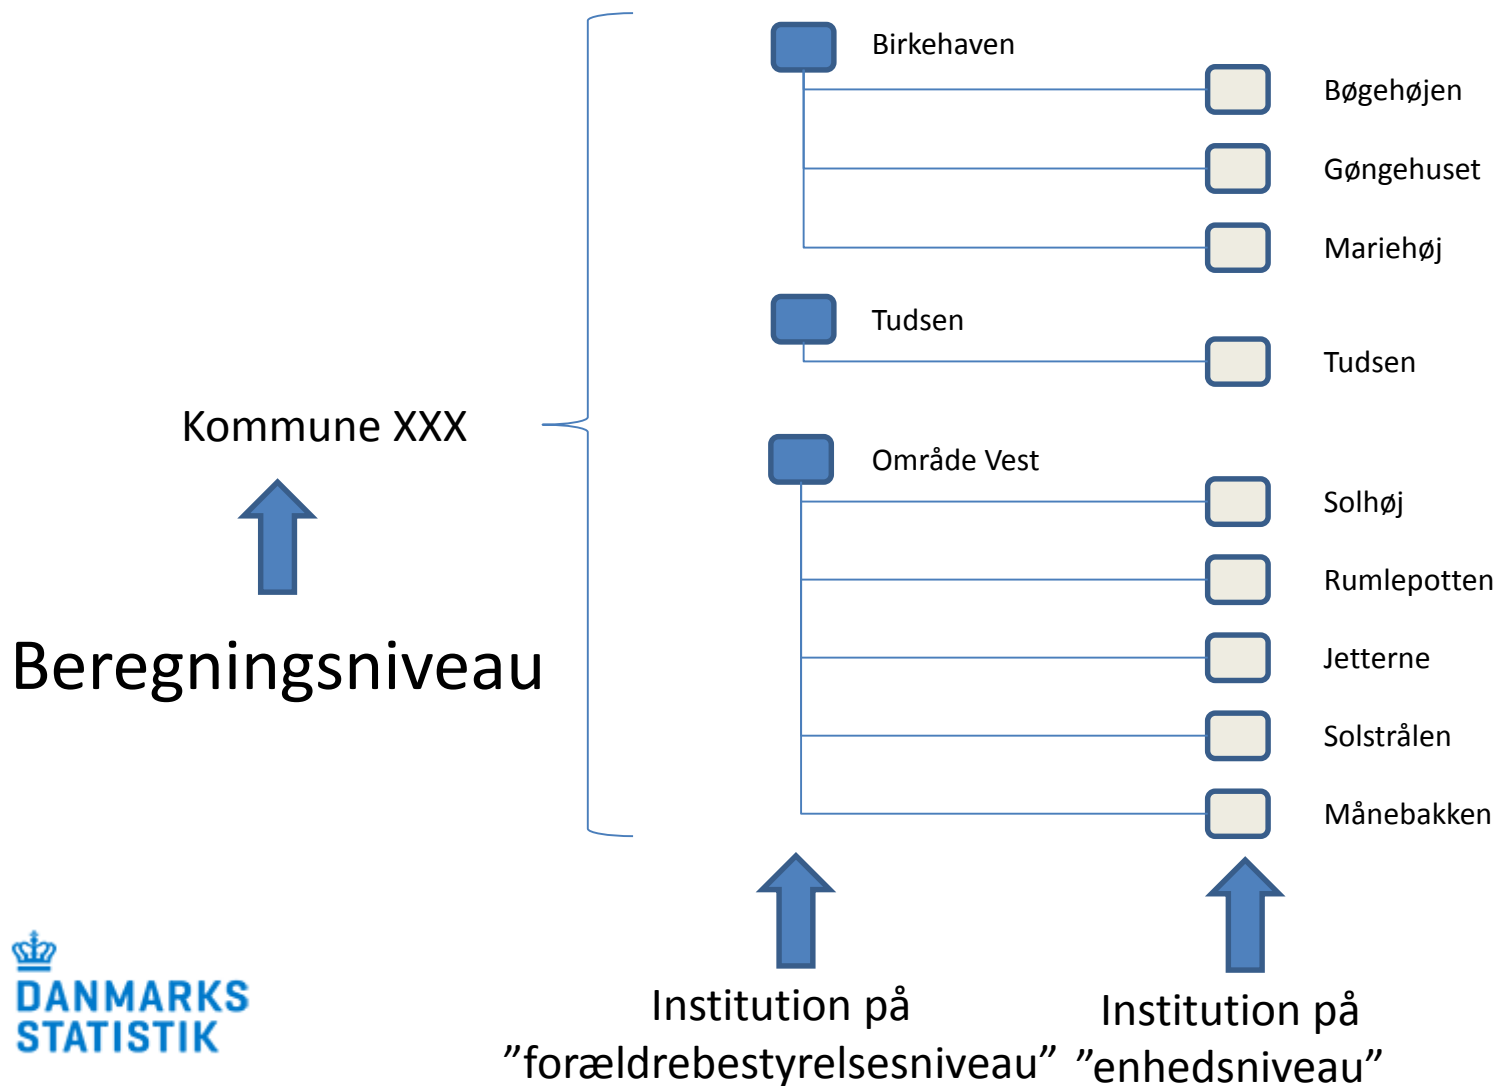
Birkehaven

Bøgehøjen

Gøngehuset

Mariehøj

Tudsen

Tudsen

Kommune XXX

Område Vest

Solhøj

Rumlepotten

Beregningsniveau

Jetterne

Solstrålen

Månebakken

DANMARKS STATISTIK

Institution på ”forældrebestyrelsesniveau”

Institution på ”enhedsniveau”